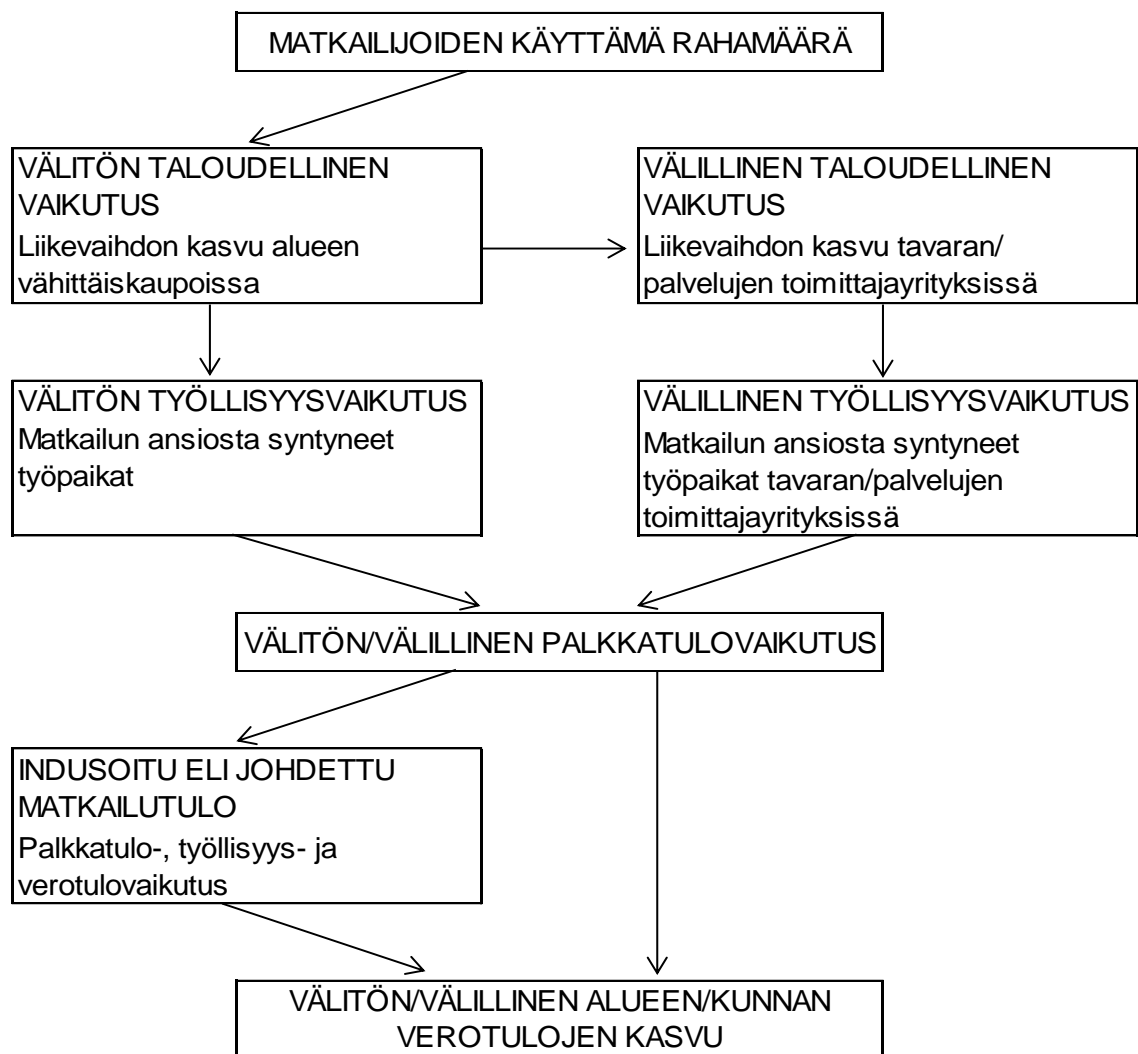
MATKAILIJOIDEN KÄYTTÄMÄ RAHAMÄÄRÄ

VÄLITÖN TALOUDELLINEN VAIKUTUS
Liikevaihdon kasvu alueen vähittäiskaupoissa

VÄLILLINEN TALOUDELLINEN VAIKUTUS
Liikevaihdon kasvu tavaran/ palvelujen toimittajayrityksissä

VÄLITÖN TYÖLLISYYSVAIKUTUS
Matkailun ansiosta syntyneet työpaikat

VÄLILLINEN TYÖLLISYYSVAIKUTUS
Matkailun ansiosta syntyneet työpaikat tavaran/palvelujen toimittajayrityksissä

VÄLITÖN/VÄLILLINEN PALKKATULOVAIKUTUS

INDUSOITU ELI JOHDETTU MATKAILUTULO
Palkkatulo-, työllisyys- ja verotulovaikutus

VÄLITÖN/VÄLILLINEN ALUEEN/KUNNAN VEROTULOJEN KASVU